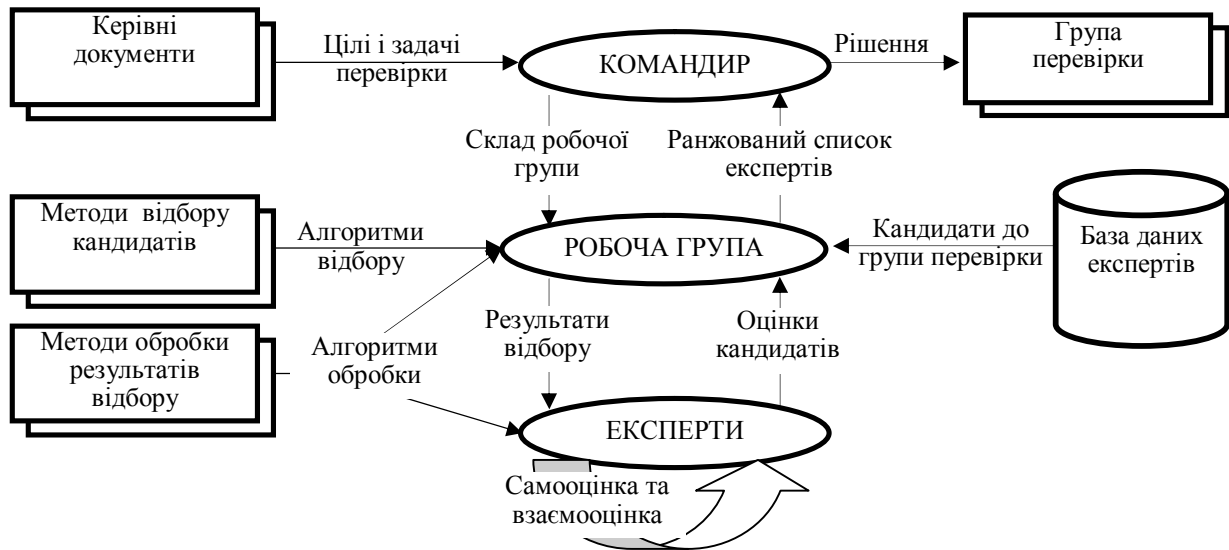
Керівні документи

Цілі і задачі перевірки

КОМАНДИР

Рішення

Група перевірки

Склад робочої групи

Ранжований список експертів

Методи відбору кандидатів

Алгоритми відбору

РОБОЧА ГРУПА

Кандидати до групи перевірки

База даних експертів

Методи обробки результатів відбору

Алгоритми обробки

Результати відбору

Оцінки кандидатів

ЕКСПЕРТИ

Самооцінка та взаємооцінка